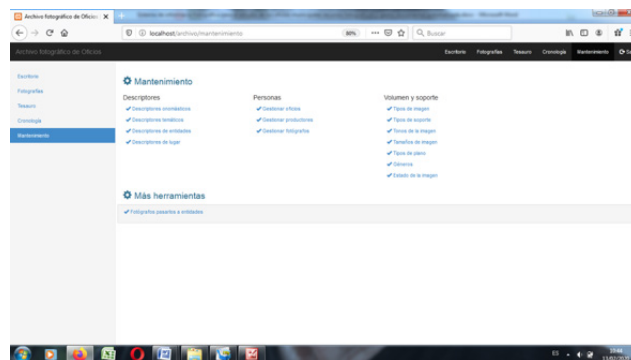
Archivo fotográfico de Oficios

localhost/archivo/mantenimiento

80%

Buscar

Archivo fotográfico de Oficios

Escritorio Fotografías Tesauro Cronología Mantenimiento

Escritorio
Fotografías
Tesauro
Cronología
Mantenimiento

Mantenimiento

Descriptores
✔ Descriptores onomásticos
✔ Descriptores temáticos
✔ Descriptores de entidades
✔ Descriptores de lugar

Personas
✔ Gestionar oficios
✔ Gestionar productores
✔ Gestionar fotógrafos

Volumen y soporte
✔ Tipos de imagen
✔ Tipos de soporte
✔ Tonos de la imagen
✔ Tamaños de imagen
✔ Tipos de plano
✔ Géneros
✔ Estado de la imagen

Más herramientas

✔ Fotógrafos pasantes a entidades

ES